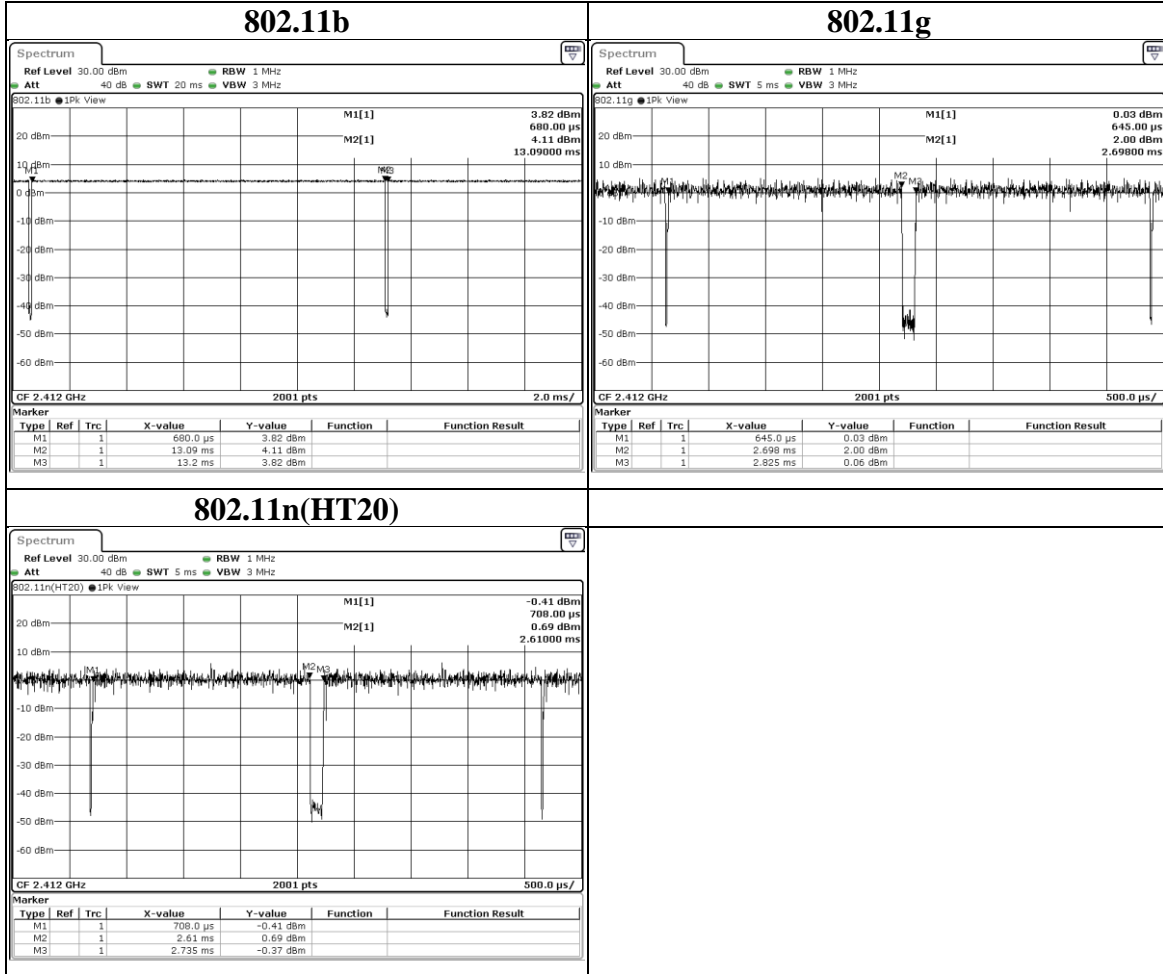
802.11b

Spectrum
Ref Level 30.00 dBm RBW 1 MHz
Att 40 dB SWT 20 ms VBW 3 MHz
802.11b 1Pk View

M1[1] 3.82 dBm
680.00 µs
M2[1] 4.11 dBm
13.09000 ms

20 dBm
10 dBm
M1
M3
0 dBm
-10 dBm
-20 dBm
-30 dBm
-40 dBm
-50 dBm
-60 dBm

CF 2.412 GHz 2001 pts 2.0 ms/

Marker

| Type | Ref | Trc | X-value | Y-value | Function | Function Result |
|---|---|---|---|---|---|---|
| M1 | | 1 | 680.0 µs | 3.82 dBm | | |
| M2 | | 1 | 13.09 ms | 4.11 dBm | | |
| M3 | | 1 | 13.2 ms | 3.82 dBm | | |

802.11g

Spectrum
Ref Level 30.00 dBm RBW 1 MHz
Att 40 dB SWT 5 ms VBW 3 MHz
802.11g 1Pk View

M1[1] 0.03 dBm
645.00 µs
M2[1] 2.00 dBm
2.69800 ms

20 dBm
10 dBm
M1
M2
M3
-10 dBm
-20 dBm
-30 dBm
-40 dBm
-50 dBm
-60 dBm

CF 2.412 GHz 2001 pts 500.0 µs/

Marker

| Type | Ref | Trc | X-value | Y-value | Function | Function Result |
|---|---|---|---|---|---|---|
| M1 | | 1 | 645.0 µs | 0.03 dBm | | |
| M2 | | 1 | 2.698 ms | 2.00 dBm | | |
| M3 | | 1 | 2.825 ms | 0.06 dBm | | |

802.11n(HT20)

Spectrum
Ref Level 30.00 dBm RBW 1 MHz
Att 40 dB SWT 5 ms VBW 3 MHz
802.11n(HT20) 1Pk View

M1[1] -0.41 dBm
708.00 µs
M2[1] 0.69 dBm
2.61000 ms

20 dBm
10 dBm
M1
M2
M3
-10 dBm
-20 dBm
-30 dBm
-40 dBm
-50 dBm
-60 dBm

CF 2.412 GHz 2001 pts 500.0 µs/

Marker

| Type | Ref | Trc | X-value | Y-value | Function | Function Result |
|---|---|---|---|---|---|---|
| M1 | | 1 | 708.0 µs | -0.41 dBm | | |
| M2 | | 1 | 2.61 ms | 0.69 dBm | | |
| M3 | | 1 | 2.735 ms | -0.37 dBm | | |